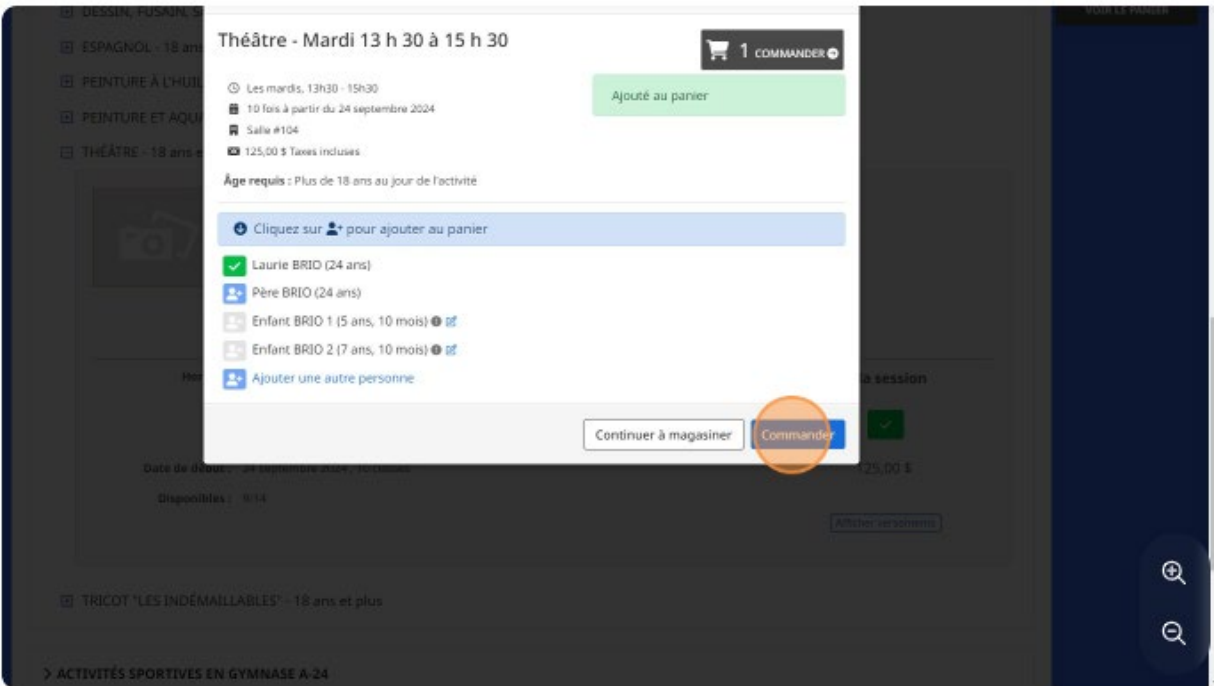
DESSIN, FUSAIN, S
ESPAGNOL - 18 ans
PEINTURE À L'HUIL
PEINTURE ET AQU
THÉÂTRE - 18 ans e

Théâtre - Mardi 13 h 30 à 15 h 30

1 COMMANDER

Les mardis, 13h30 - 15h30
10 fois à partir du 24 septembre 2024
Salle #104
125,00 $ Taxes incluses

Âge requis : Plus de 18 ans au jour de l'activité

Ajouté au panier

Cliquez sur pour ajouter au panier

Laurie BRIO (24 ans)
Père BRIO (24 ans)
Enfant BRIO 1 (5 ans, 10 mois)
Enfant BRIO 2 (7 ans, 10 mois)
Ajouter une autre personne

Continuer à magasiner
Commander

Date de début : 24 septembre 2024 - 10 séances
Disponibles : 9/14
a session
125,00 $
Afficher personnes

TRICOT "LES INDÉMAILLABLES" - 18 ans et plus

> ACTIVITÉS SPORTIVES EN GYMNASE A-24

VOIR LE PANIER